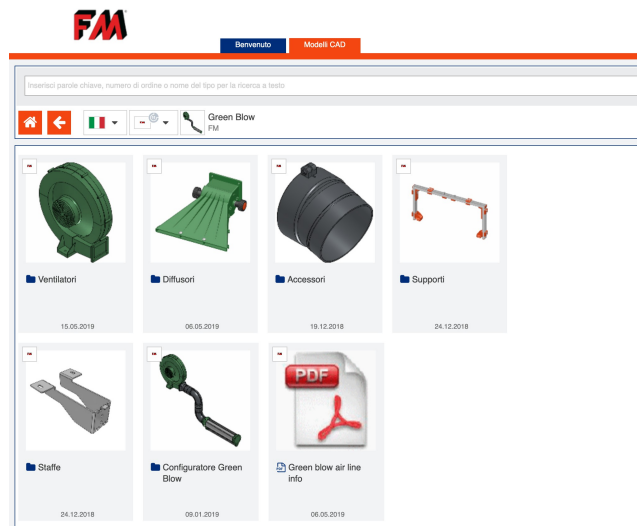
FM

Benvenuto
Modelli CAD

Inserisci parole chiave, numero di ordine o nome del tipo per la ricerca a testo

Green Blow
FM

Ventilatori
15.05.2019

Diffusori
06.05.2019

Accessori
19.12.2018

Supporti
24.12.2018

Staffe
24.12.2018

Configuratore Green Blow
09.01.2019

PDF
Green blow air line info
06.05.2019